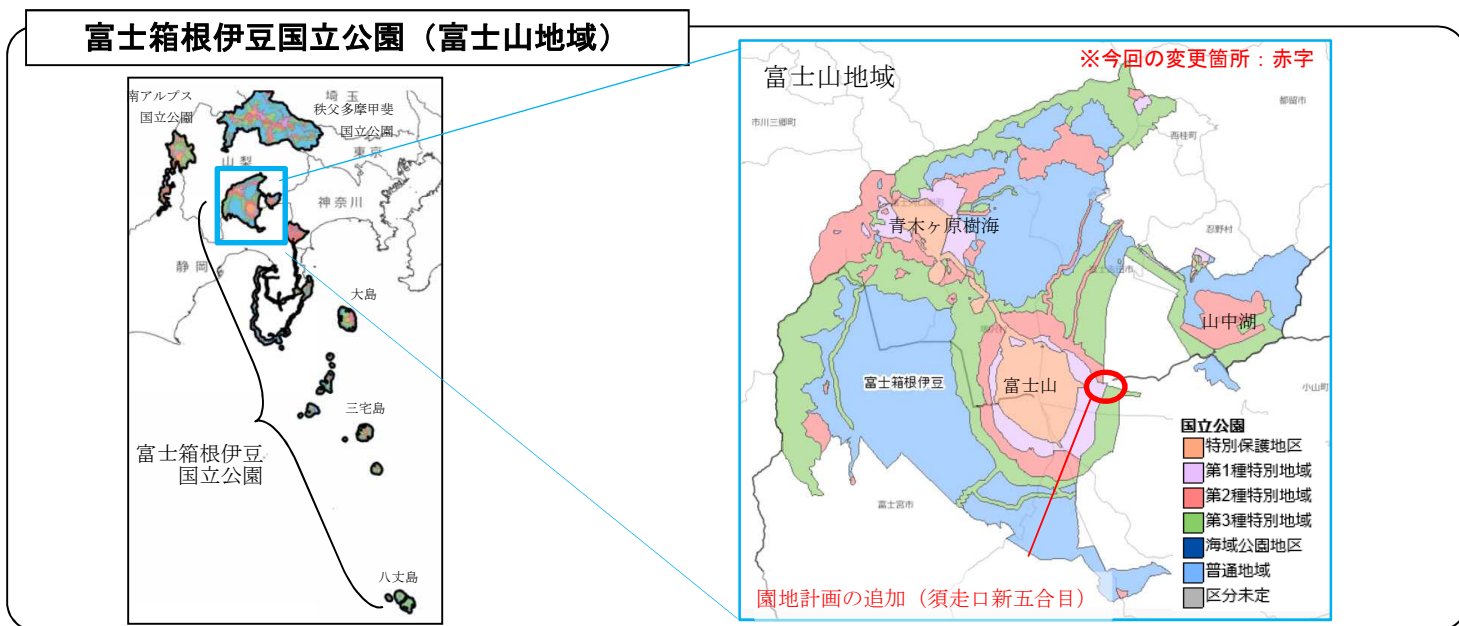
富士箱根伊豆国立公園（富士山地域）

南アルプス国立公園

埼玉

秩父多摩甲斐国立公園

山梨

東京

神奈川

静岡

大島

三宅島

富士箱根伊豆国立公園

八丈島

富士山地域

※今回の変更箇所：赤字

市川三郷町

都留市

西桂町

忍野村

青木ヶ原樹海

山中湖

富士箱根伊豆

富士山

小山町

富士宮市

国立公園

特別保護地区

第1種特別地域

第2種特別地域

第3種特別地域

海域公園地区

普通地域

区分未定

園地計画の追加（須走口新五合目）